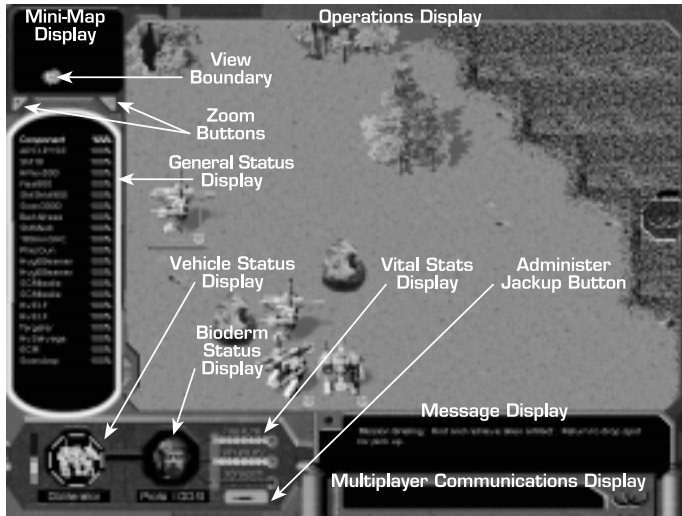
Mini-Map Display

Operations Display

View Boundary

Zoom Buttons

General Status Display

Vehicle Status Display

Vital Stats Display

Administer Jackup Button

Bioderm Status Display

Message Display

Multiplayer Communications Display